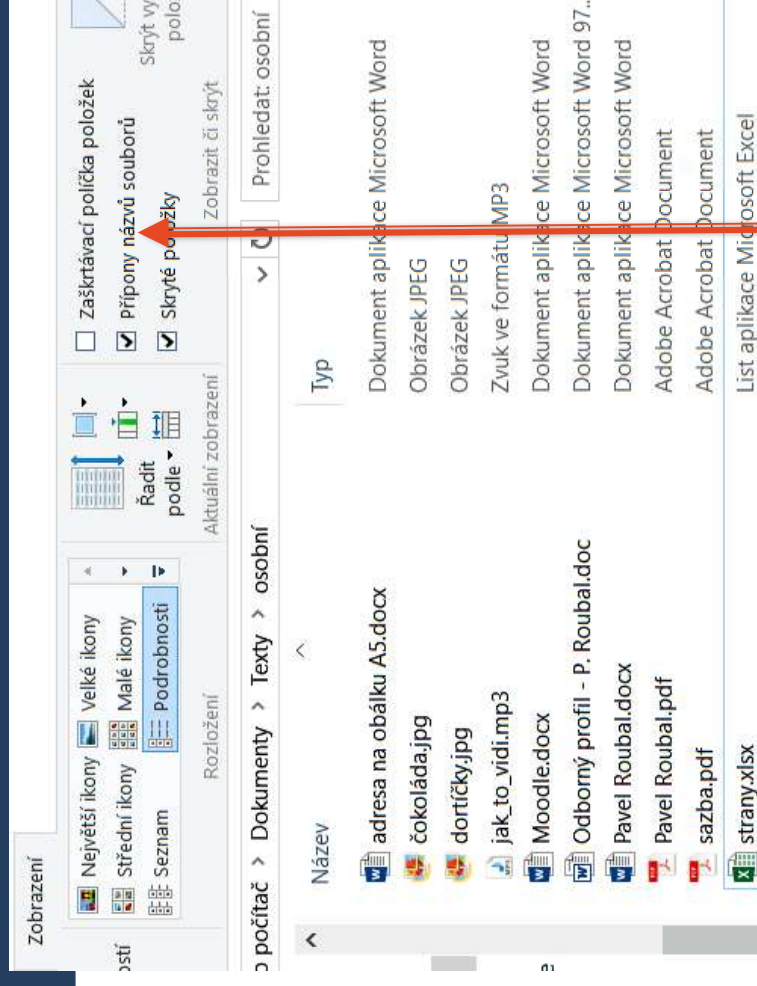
Zobrazení

ostí

Největší ikony
Velké ikony
Střední ikony
Malé ikony
Seznam
Podrobnosti

Rozložení

Řadit podle

Aktuální zobrazení

Zaškrtávací políčka položek
Přípony názvů souborů
Skryté položky

Zobrazit či skrýt

Skrýt vy polo

o počítač > Dokumenty > Texty > osobní

Prohledat: osobní

| Název | Typ |
|---|---|
| adresa na obálku A5.docx | Dokument aplikace Microsoft Word |
| čokoláda.jpg | Obrázek JPEG |
| dortíčky.jpg | Obrázek JPEG |
| jak_to_vidi.mp3 | Zvuk ve formátu MP3 |
| Moodle.docx | Dokument aplikace Microsoft Word |
| Odborný profil - P. Roubal.doc | Dokument aplikace Microsoft Word 97... |
| Pavel Roubal.docx | Dokument aplikace Microsoft Word |
| Pavel Roubal.pdf | Adobe Acrobat Document |
| sazba.pdf | Adobe Acrobat Document |
| strany.xlsx | List aplikace Microsoft Excel |